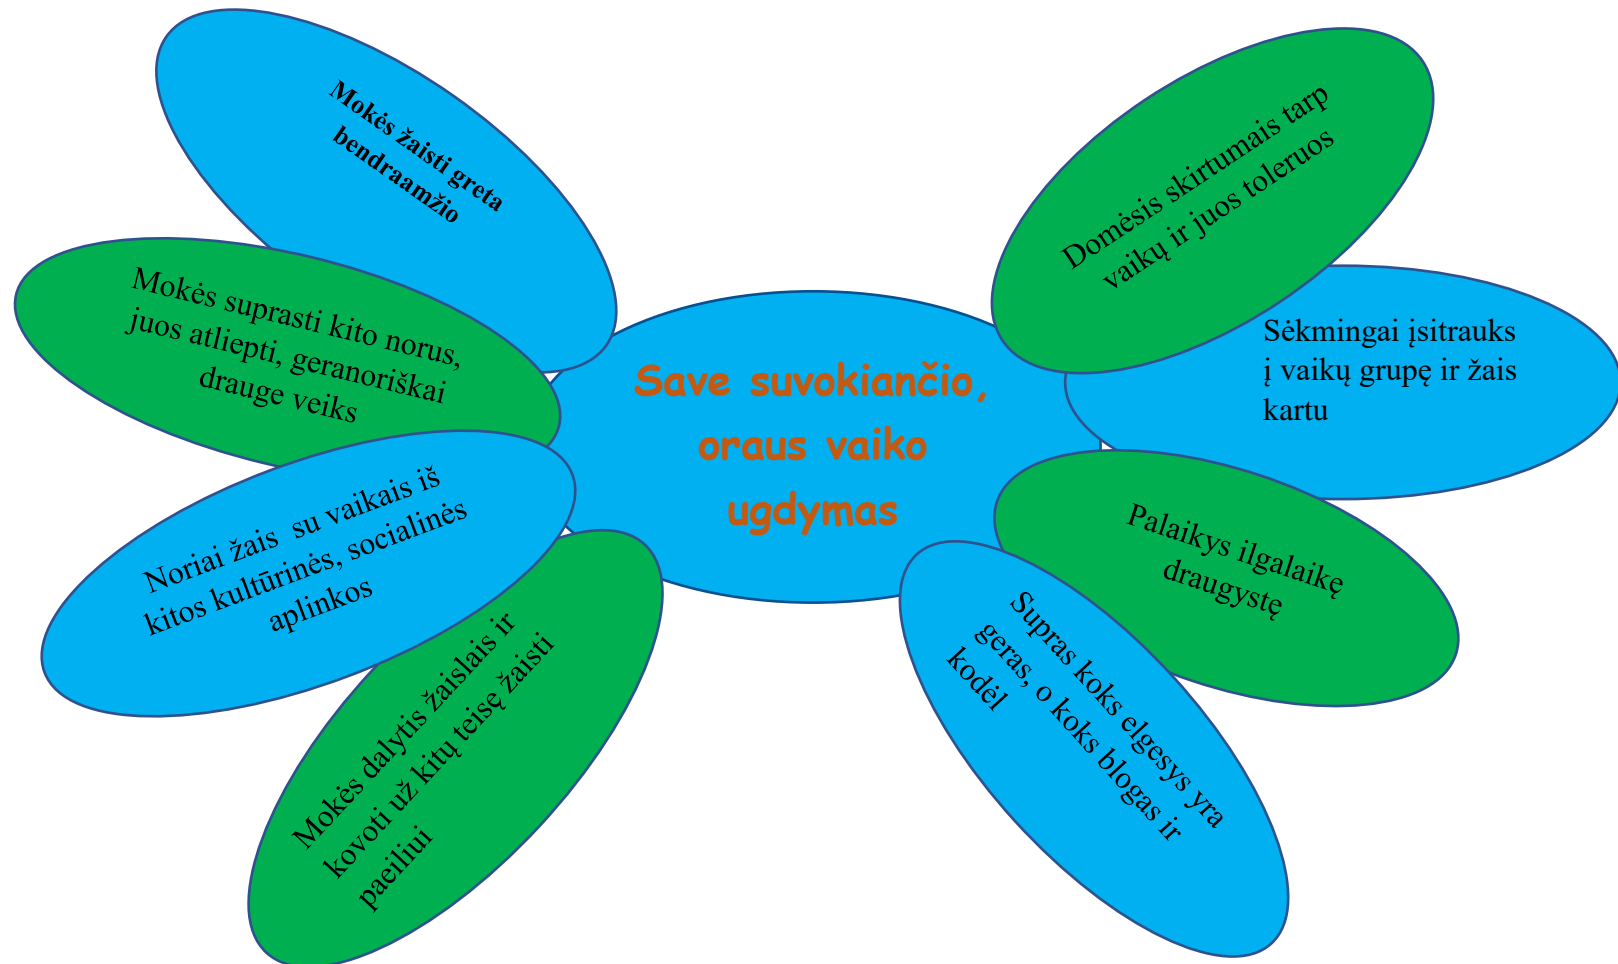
Save suvokiančio, oraus vaiko ugdymas

Mokės žaisti greta bendraamžio

Mokės suprasti kito norus, juos atliepti, geranoriškai drauge veiks

Noriai žais su vaikais iš kitos kultūrinės, socialinės aplinkos

Mokės dalytis žaislais ir kovoti už kitų teisę žaisti paeiliui

Domėsis skirtumais tarp vaikų ir juos toleruos

Sėkmingai įsitrauks į vaikų grupę ir žais kartu

Palaikys ilgalaikę draugystę

Supras koks elgesys yra geras, o koks blogas ir kodėl